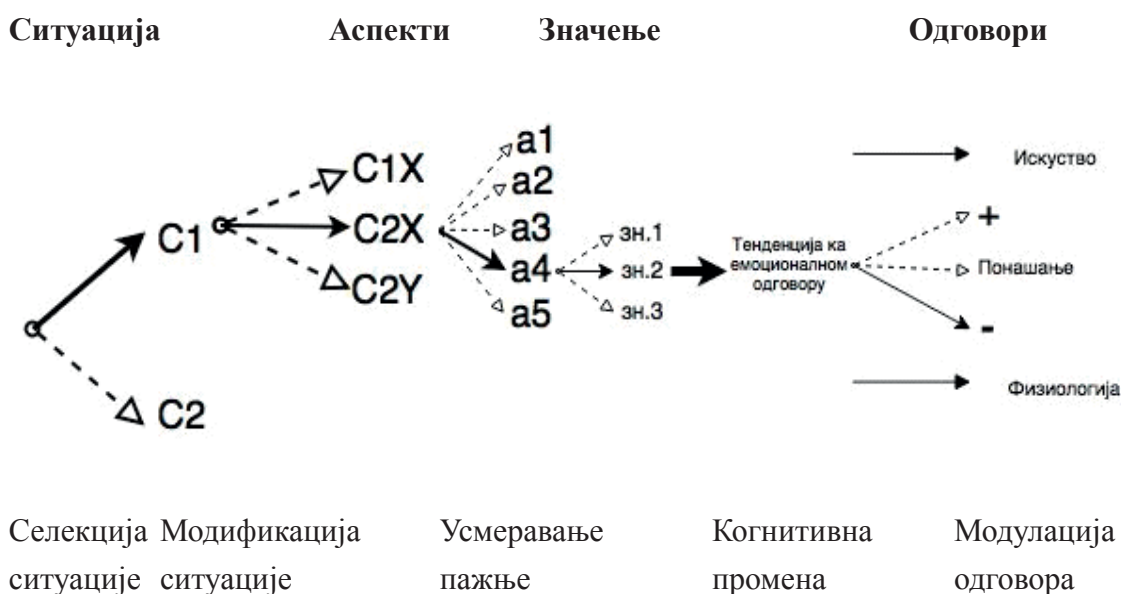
Ситуација Аспекти Значење Одговори

C1X
C1
C2X
C2Y
C2
a1
a2
a3
a4
a5
зн.1
зн.2
зн.3
Тенденција ка емоционалном одговору
Искуство
+
Понашање
-
Физиологија

Селекција ситуације

Модификација ситуације

Усмеравање пажње

Когнитивна промена

Модулација одговора